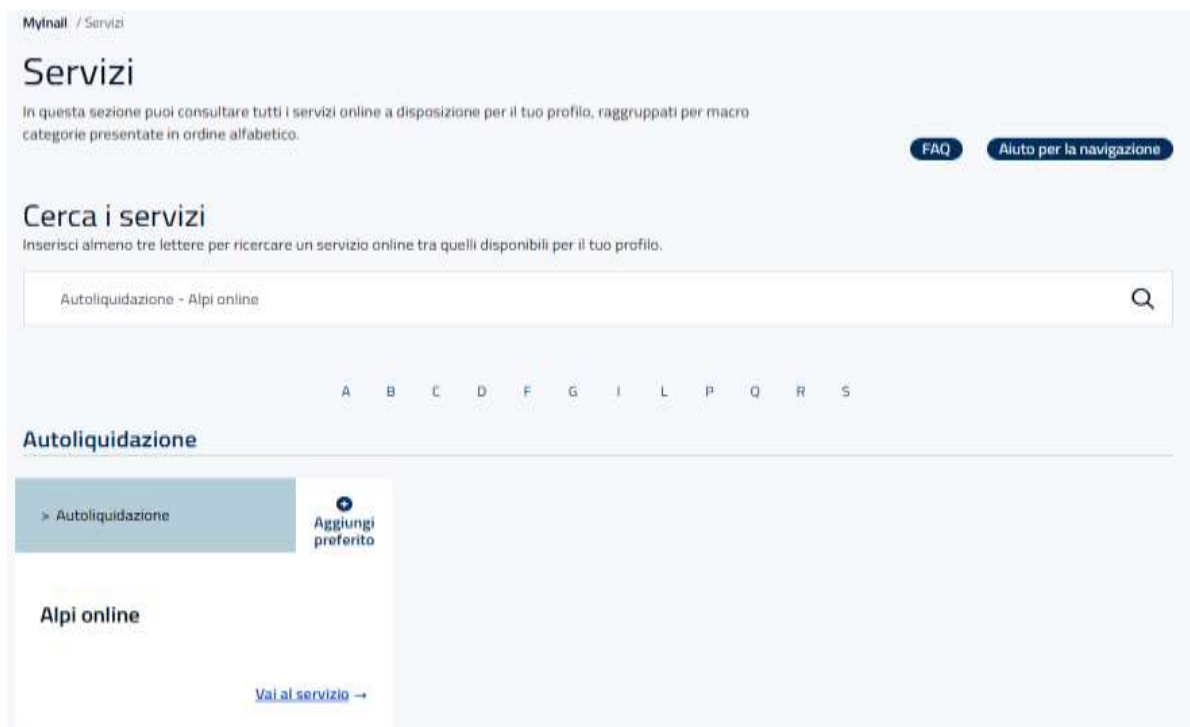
MyInail / Servizi

Servizi

In questa sezione puoi consultare tutti i servizi online a disposizione per il tuo profilo, raggruppati per macro categorie presentate in ordine alfabetico.

FAQ Aiuto per la navigazione

Cerca i servizi

Inserisci almeno tre lettere per ricercare un servizio online tra quelli disponibili per il tuo profilo.

Autoliquidazione - Alpi online

A B C D F G I L P Q R S

Autoliquidazione

> Autoliquidazione

Aggiungi preferito

Alpi online

Vai al servizio →